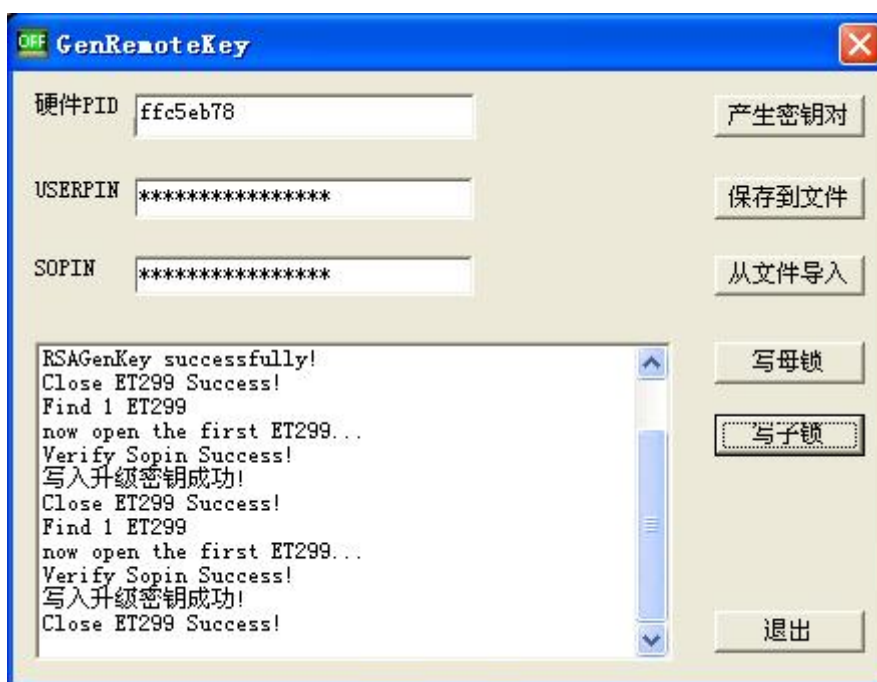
OFF GenRemoteKey

硬件PID ffc5eb78

USERPIN ****************

SOPIN ****************

产生密钥对

保存到文件

从文件导入

RSAGenKey successfully!
Close ET299 Success!
Find 1 ET299
now open the first ET299...
Verify Sopin Success!
写入升级密钥成功!
Close ET299 Success!
Find 1 ET299
now open the first ET299...
Verify Sopin Success!
写入升级密钥成功!
Close ET299 Success!

写母锁

写子锁

退出